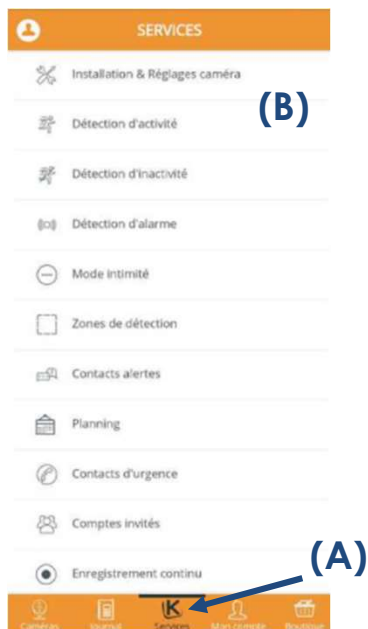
SERVICES

(B)

Installation & Réglages caméra

Détection d'activité

Détection d'inactivité

Détection d'alarme

Mode intimité

Zones de détection

Contacts alertes

Planning

Contacts d'urgence

Comptes invités

Enregistrement continu

(A)

Caméras
Journal
Services
Mon compte
Boutique